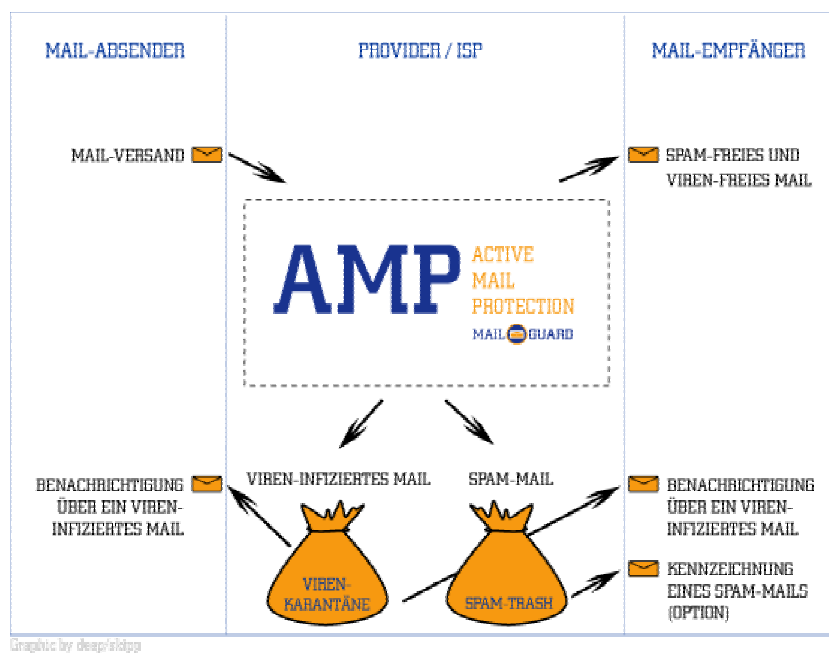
MAIL-ABSENDER

PROVIDER / ISP

MAIL-EMPFÄNGER

MAIL-VERSAND

SPAM-FREIES UND VIREN-FREIES MAIL

AMP

ACTIVE MAIL PROTECTION

MAIL GUARD

BENACHRICHTIGUNG ÜBER EIN VIREN-INFIZIERTES MAIL

VIREN-INFIZIERTES MAIL

SPAM-MAIL

BENACHRICHTIGUNG ÜBER EIN VIREN-INFIZIERTES MAIL

VIREN-KARANTÄNE

SPAM-TRASH

KENNZEICHNUNG EINES SPAM-MAILS (OPTION)

Graphic by deep/skipp